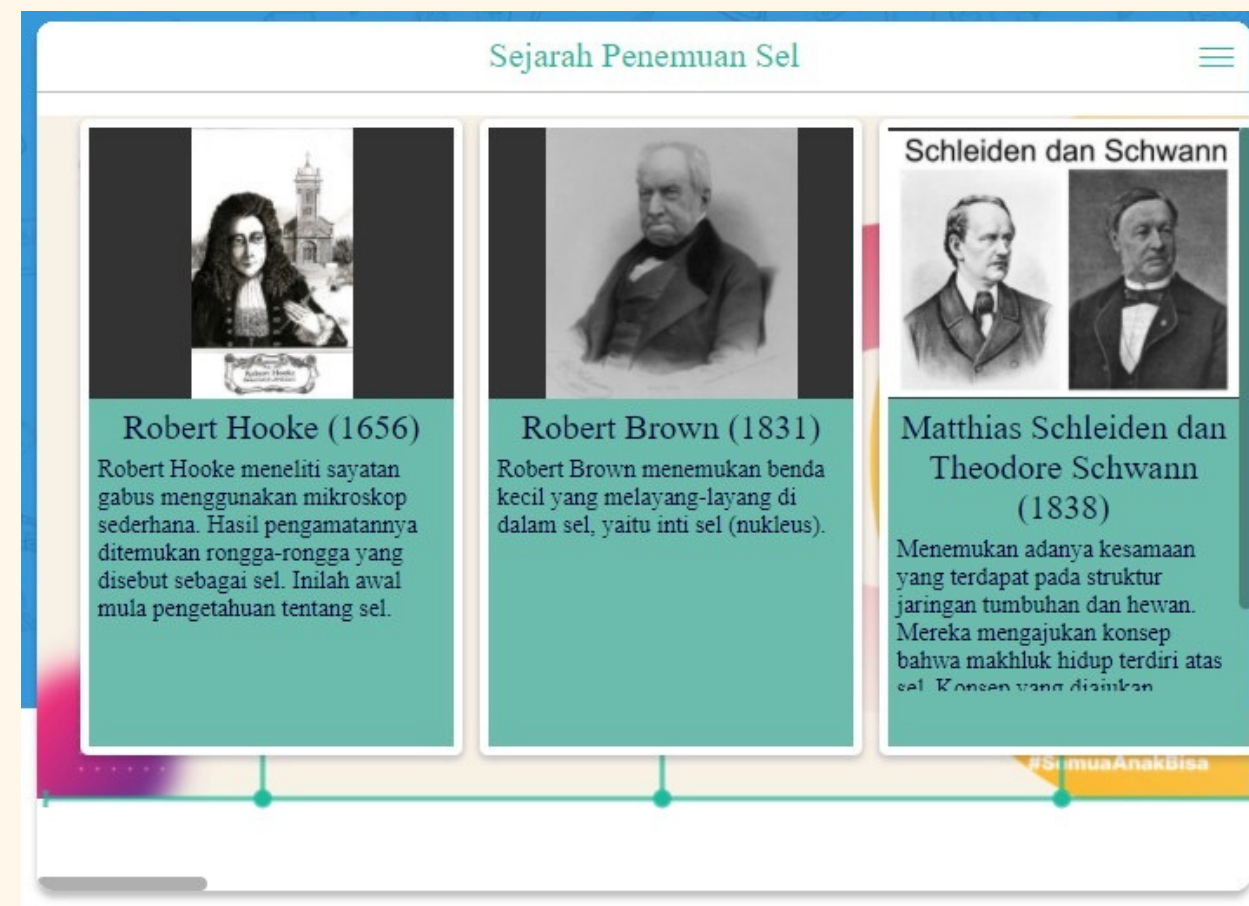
Sejarah Penemuan Sel

Robert Hooke

Robert Hooke (1656)

Robert Hooke meneliti sayatan gabus menggunakan mikroskop sederhana. Hasil pengamatannya ditemukan rongga-rongga yang disebut sebagai sel. Inilah awal mula pengetahuan tentang sel.

Robert Brown (1831)

Robert Brown menemukan benda kecil yang melayang-layang di dalam sel, yaitu inti sel (nukleus).

Schleiden dan Schwann

Matthias Schleiden dan Theodore Schwann (1838)

Menemukan adanya kesamaan yang terdapat pada struktur jaringan tumbuhan dan hewan. Mereka mengajukan konsep bahwa makhluk hidup terdiri atas sel. Konsep yang diajukan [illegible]

#SemuaAnakBisa